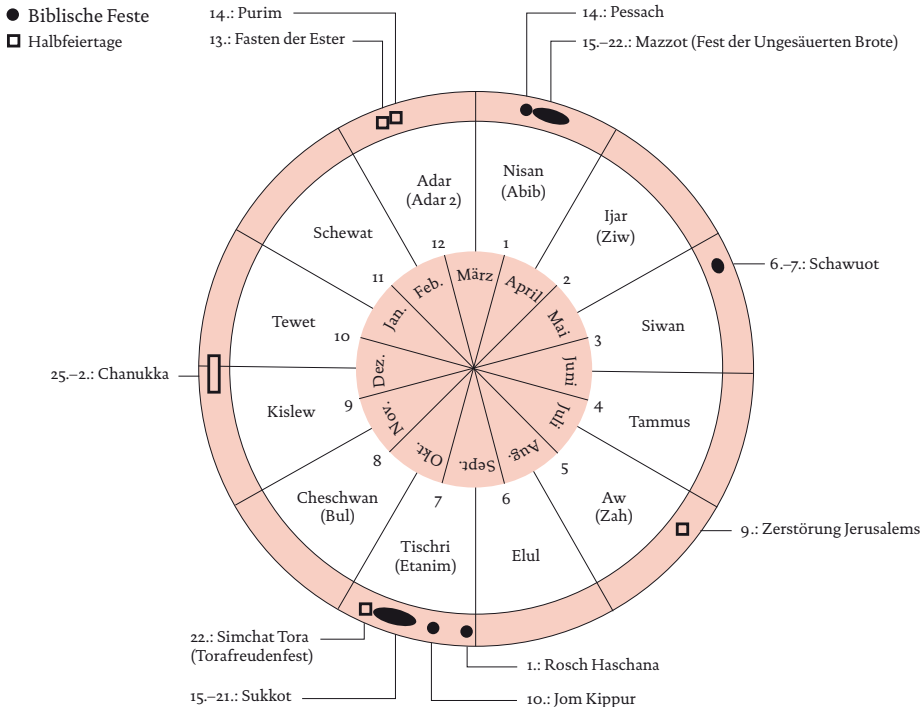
● Biblische Feste
□ Halbfeiertage

14.: Purim
13.: Fasten der Ester
14.: Pessach
15.–22.: Mazzot (Fest der Ungesäuerten Brote)
6.–7.: Schawuot
25.–2.: Chanukka
9.: Zerstörung Jerusalems
22.: Simchat Tora (Torafreudenfest)
1.: Rosch Haschana
15.–21.: Sukkot
10.: Jom Kippur

Nisan (Abib)
Ijar (Ziw)
Siwan
Tammus
Aw (Zah)
Elul
Tischri (Etanim)
Cheschwan (Bul)
Kislew
Tewet
Schewat
Adar (Adar 2)

1
2
3
4
5
6
7
8
9
10
11
12

März
April
Mai
Juni
Juli
Aug.
Sept.
Okt.
Nov.
Dez.
Jan.
Feb.